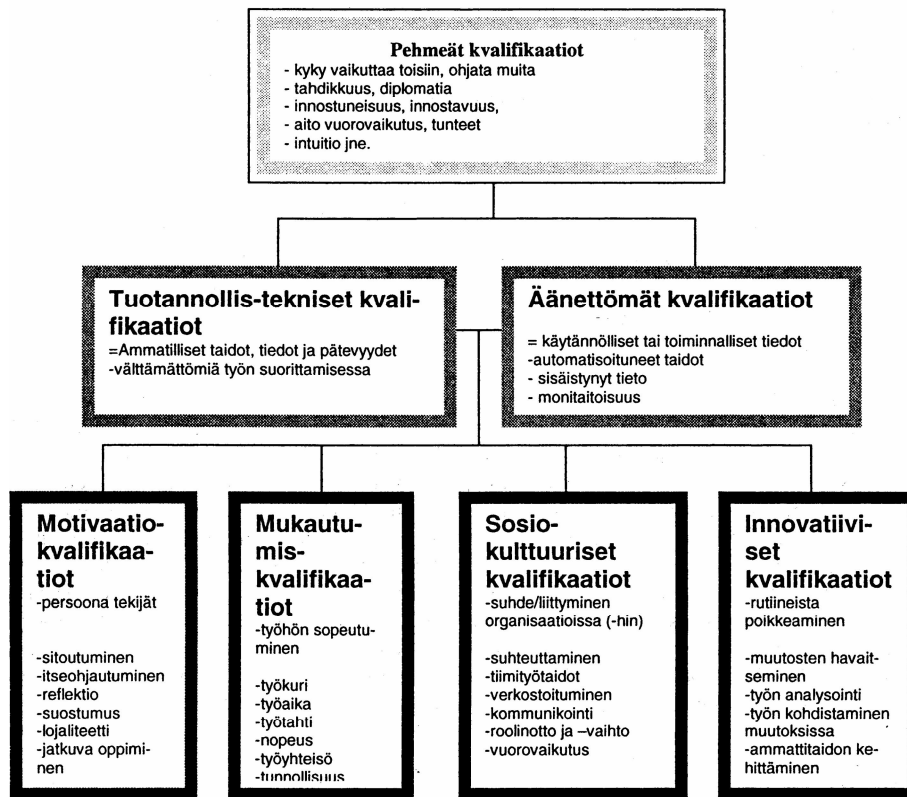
Pehmeät kvalifikaatiot
- kyky vaikuttaa toisiin, ohjata muita
- tahdikkuus, diplomatia
- innostuneisuus, innostavuus,
- aito vuorovaikutus, tunteet
- intuitio jne.

Tuotannollis-tekniset kvalifikaatiot
=Ammatilliset taidot, tiedot ja pätevyydet
-välttämättömiä työn suorittamisessa

Äänettömät kvalifikaatiot
= käytännölliset tai toiminnalliset tiedot
-automatisoituneet taidot
- sisäistynyt tieto
- monitaitoisuus

Motivaatiokvalifikaatiot
-persoona tekijät

-sitoutuminen
-itseohjautuminen
-reflektio
-suostumus
-lojaliteetti
-jatkuva oppiminen

Mukautumiskvalifikaatiot
-työhön sopeutuminen

-työkuri
-työaika
-työtahti
-nopeus
-työyhteisö
-tunnollisuus

Sosiokulttuuriset kvalifikaatiot
-suhde/liittyminen organisaatioissa (-hin)

-suhteuttaminen
-tiimityötaidot
-verkostoituminen
-kommunikointi
-roolinotto ja –vaihto
-vuorovaikutus

Innovatiiviset kvalifikaatiot
-rutiineista poikkeaminen

-muutosten havaitseminen
-työn analysointi
-työn kohdistaminen muutoksissa
-ammattitaidon kehittäminen